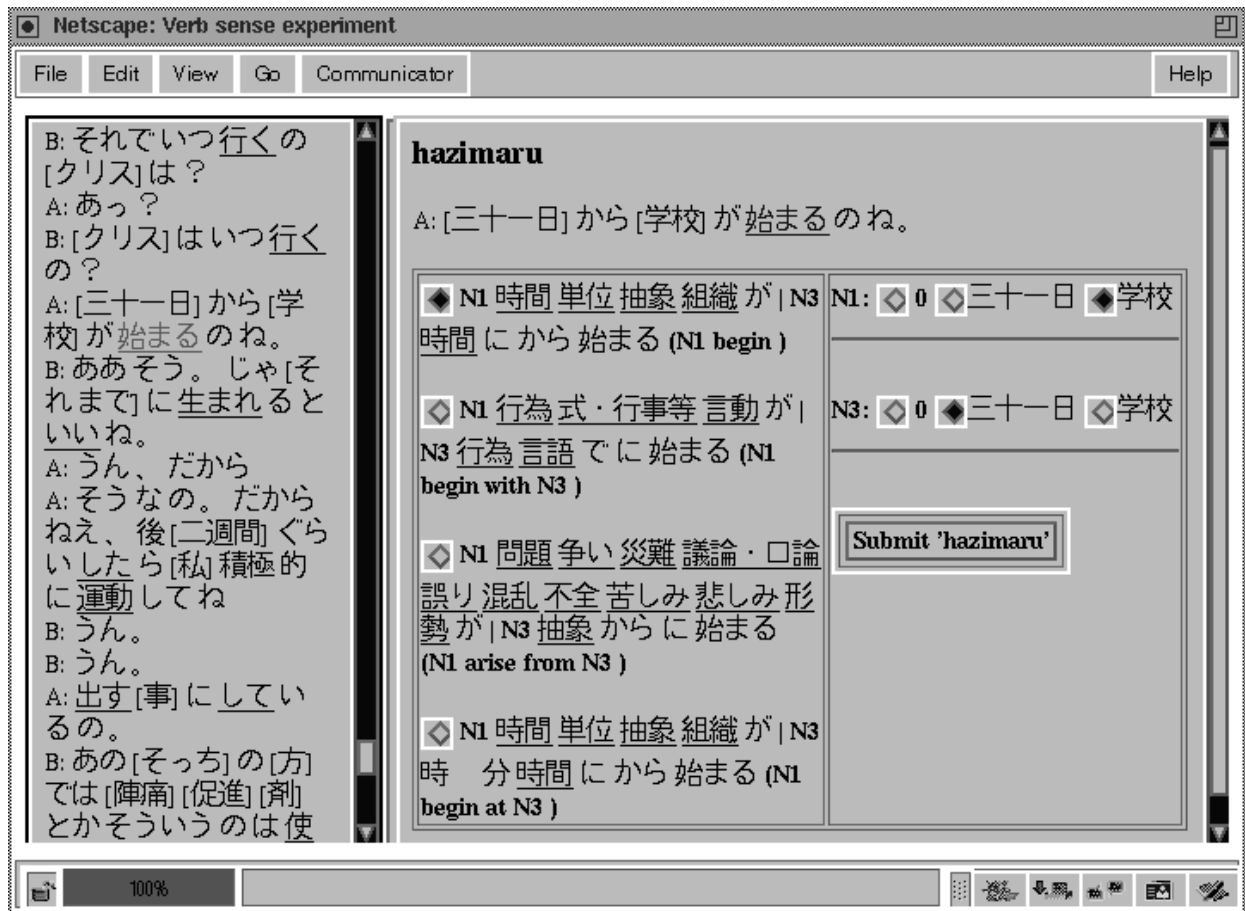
Netscape: Verb sense experiment

File Edit View Go Communicator Help

B: それでいつ行くの[クリス]は？
A: あっ？
B: [クリス]はいつ行くの？
A: [三十一日] から [学校] が始まるのね。
B: ああそう。じゃ [それまで] に生まれるといいね。
A: うん、だから
A: そうなの。だからねえ、後 [二週間] ぐらいしたら [私] 積極的に運動してね
B: うん。
B: うん。
A: 出す [事] にしているの。
B: あの [そっち] の [方] では [陣痛] [促進] [剤] とかそういうのは使

hazimaru

A: [三十一日] から [学校] が始まるのね。

| N1 時間 単位 抽象 組織 が \| N3 時間 に から 始まる (N1 begin ) | N1: 0 三十一日 学校 |
|---|---|
| N1 行為 式・行事等 言動 が \| N3 行為 言語 で に 始まる (N1 begin with N3 ) | N3: 0 三十一日 学校 |
| N1 問題 争い 災難 議論・口論 誤り 混乱 不全 苦しみ 悲しみ 形勢 が \| N3 抽象 から に 始まる (N1 arise from N3 ) | Submit 'hazimaru' |
| N1 時間 単位 抽象 組織 が \| N3 時 分 時間 に から 始まる (N1 begin at N3 ) | |

100%